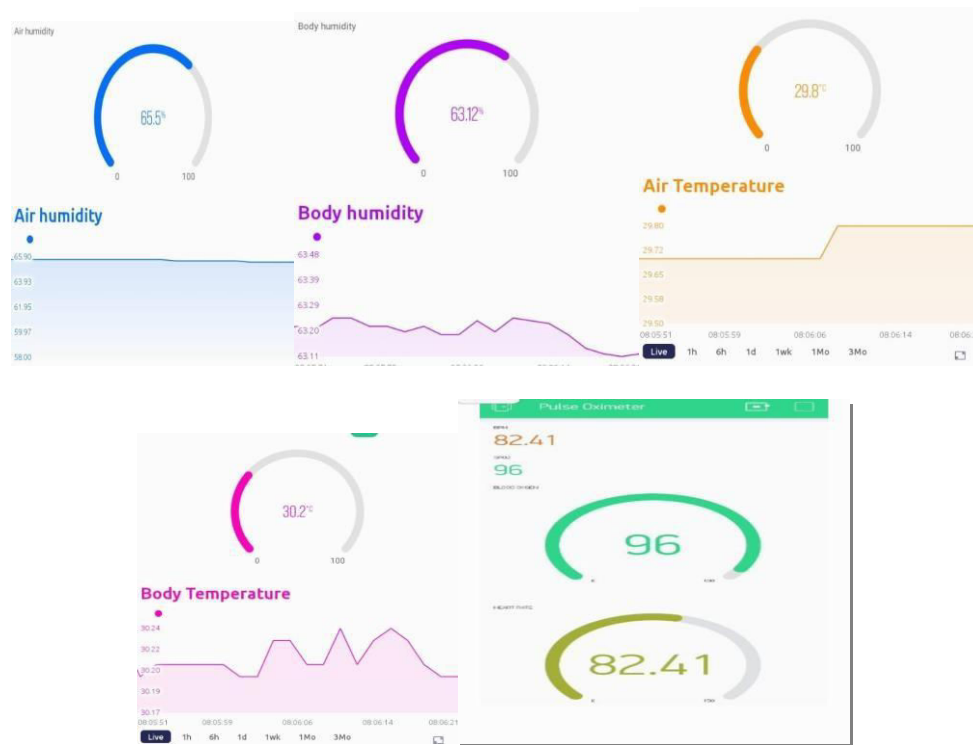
Air humidity

65.5%

0 100

Air humidity

65.90
63.93
61.95
59.97
58.00

Body humidity

63.12%

0 100

Body humidity

63.48
63.39
63.29
63.20
63.11

29.8°C

0 100

Air Temperature

29.80
29.72
29.65
29.58
29.50

08:05:51 08:05:59 08:06:06 08:06:14 08:06:

Live 1h 6h 1d 1wk 1Mo 3Mo

30.2°C

0 100

Body Temperature

30.24
30.22
30.20
30.19
30.17

08:05:51 08:05:59 08:06:06 08:06:14 08:06:21

Live 1h 6h 1d 1wk 1Mo 3Mo

Pulse Oximeter

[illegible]
82.41
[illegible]
96
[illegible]

96

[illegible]

82.41